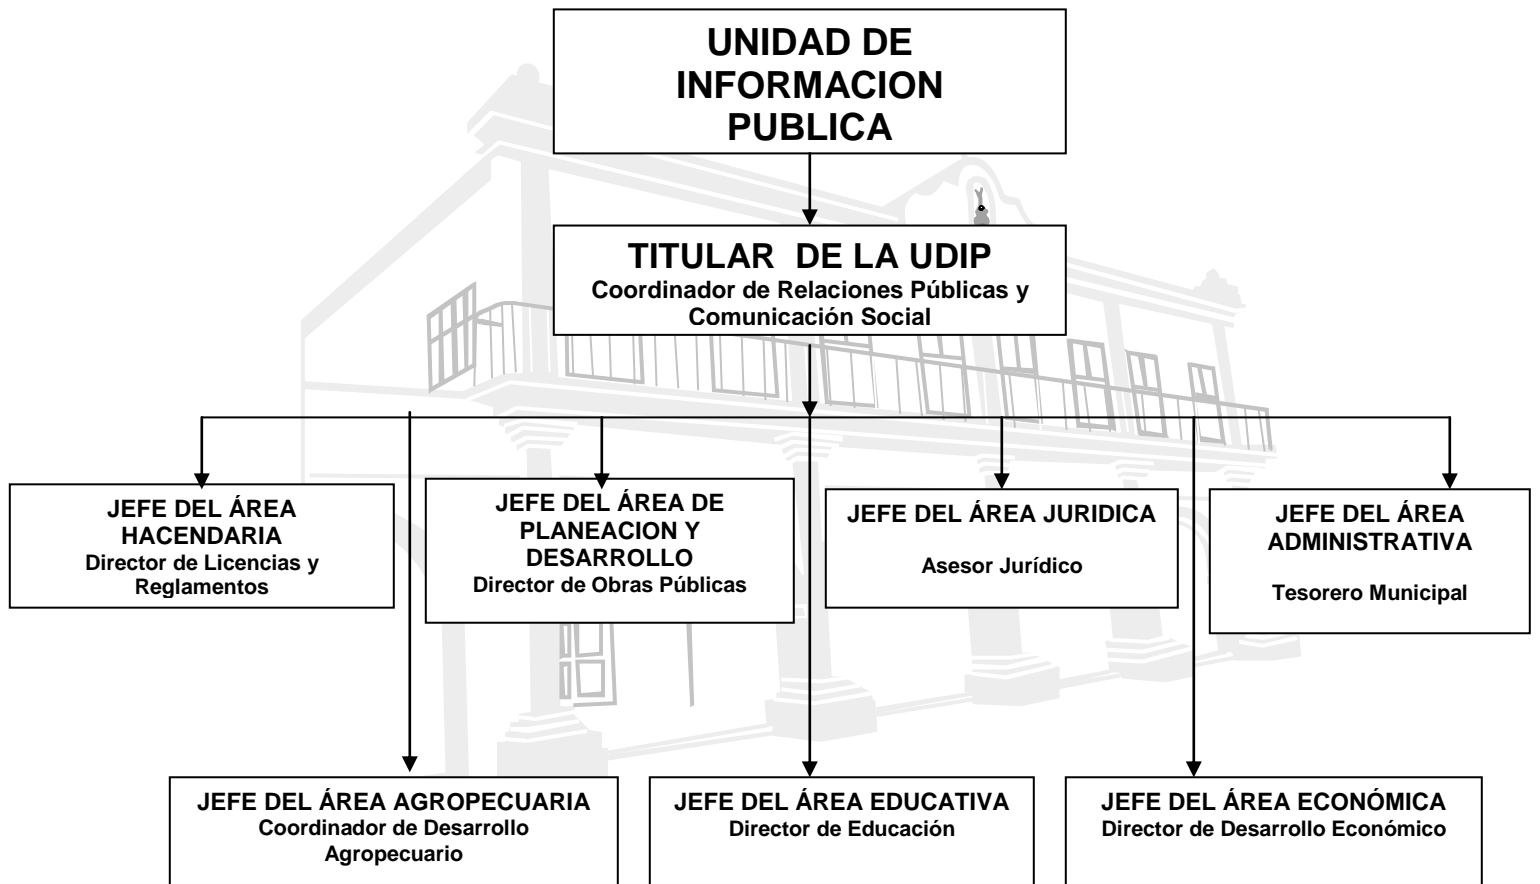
UNIDAD DE INFORMACION PUBLICA

TITULAR DE LA UDIP
Coordinador de Relaciones Públicas y Comunicación Social

JEFE DEL ÁREA HACENDARIA
Director de Licencias y Reglamentos

JEFE DEL ÁREA DE PLANEACION Y DESARROLLO
Director de Obras Públicas

JEFE DEL ÁREA JURIDICA
Asesor Jurídico

JEFE DEL ÁREA ADMINISTRATIVA
Tesorero Municipal

JEFE DEL ÁREA AGROPECUARIA
Coordinador de Desarrollo Agropecuario

JEFE DEL ÁREA EDUCATIVA
Director de Educación

JEFE DEL ÁREA ECONÓMICA
Director de Desarrollo Económico